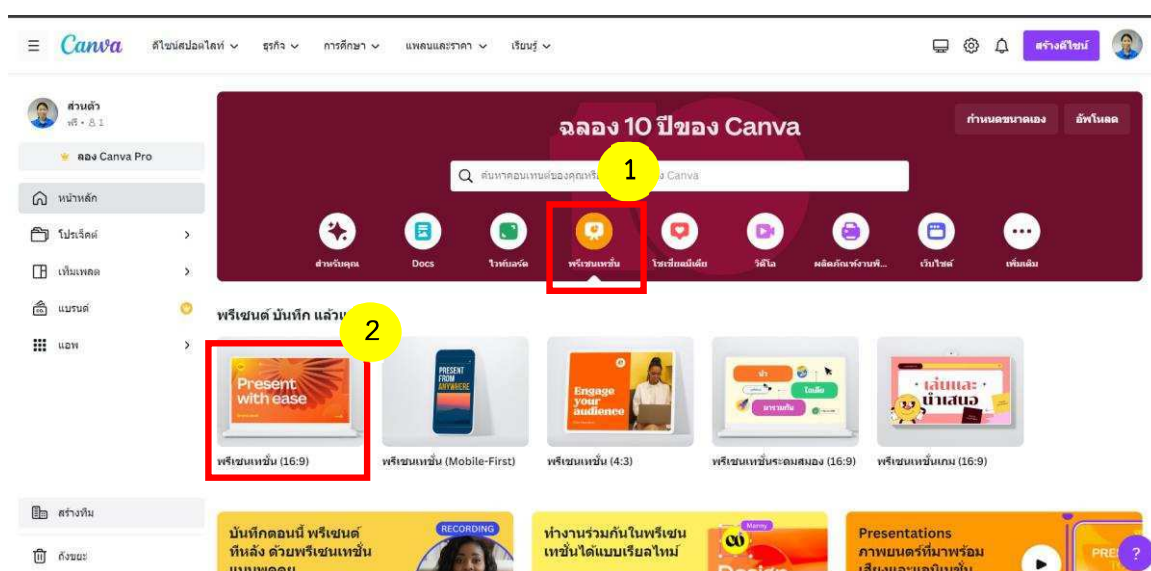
Canva ดีไซน์สปอตไลท์ ธุรกิจ การศึกษา แพลนและราคา เรียนรู้ สร้างดีไซน์

ส่วนตัว
ฟรี • 1
ลอง Canva Pro
หน้าหลัก
โปรเจ็คต์
เท็มเพลต
แบรนด์
แอพ

ฉลอง 10 ปีของ Canva
กำหนดขนาดเอง อัพโหลด
ค้นหาคอนเทนต์ของคุณหรือ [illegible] Canva
1
สำหรับคุณ Docs ไวท์บอร์ด พรีเซนเทชั่น โซเชียลมีเดีย วิดีโอ ผลิตภัณฑ์งานพิ... เว็บไซต์ เพิ่มเติม

พรีเซนต์ บันทึก แล้ว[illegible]
2
Present with ease
พรีเซนเทชั่น (16:9)
PRESENT FROM ANYWHERE
พรีเซนเทชั่น (Mobile-First)
Engage your audience
พรีเซนเทชั่น (4:3)
พรีเซนเทชั่นระดมสมอง (16:9)
เล่นและนำเสนอ
พรีเซนเทชั่นเกม (16:9)

สร้างทีม
ถังขยะ

บันทึกตอนนี้ พรีเซนต์ทีหลัง ด้วยพรีเซนเทชั่นแบบพอดคาสต์
RECORDING
ทำงานร่วมกันในพรีเซนเทชั่นได้แบบเรียลไทม์
Presentations ภาพยนตร์ที่มาพร้อมเสียงและแอนิเมชั่น
?